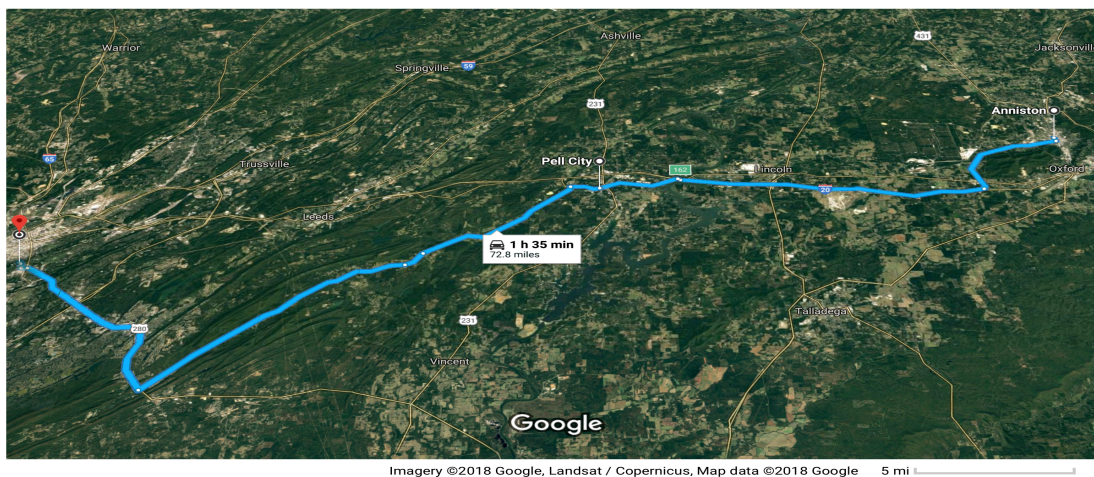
Warrior
Ashville
431
Jacksonville
Springville
59
231
Anniston
65
Trussville
Pell City
162
Lincoln
Oxford
20
Leeds
1 h 35 min
72.8 miles
280
231
Talladega
Vincent
Google
Imagery ©2018 Google, Landsat / Copernicus, Map data ©2018 Google 5 mi